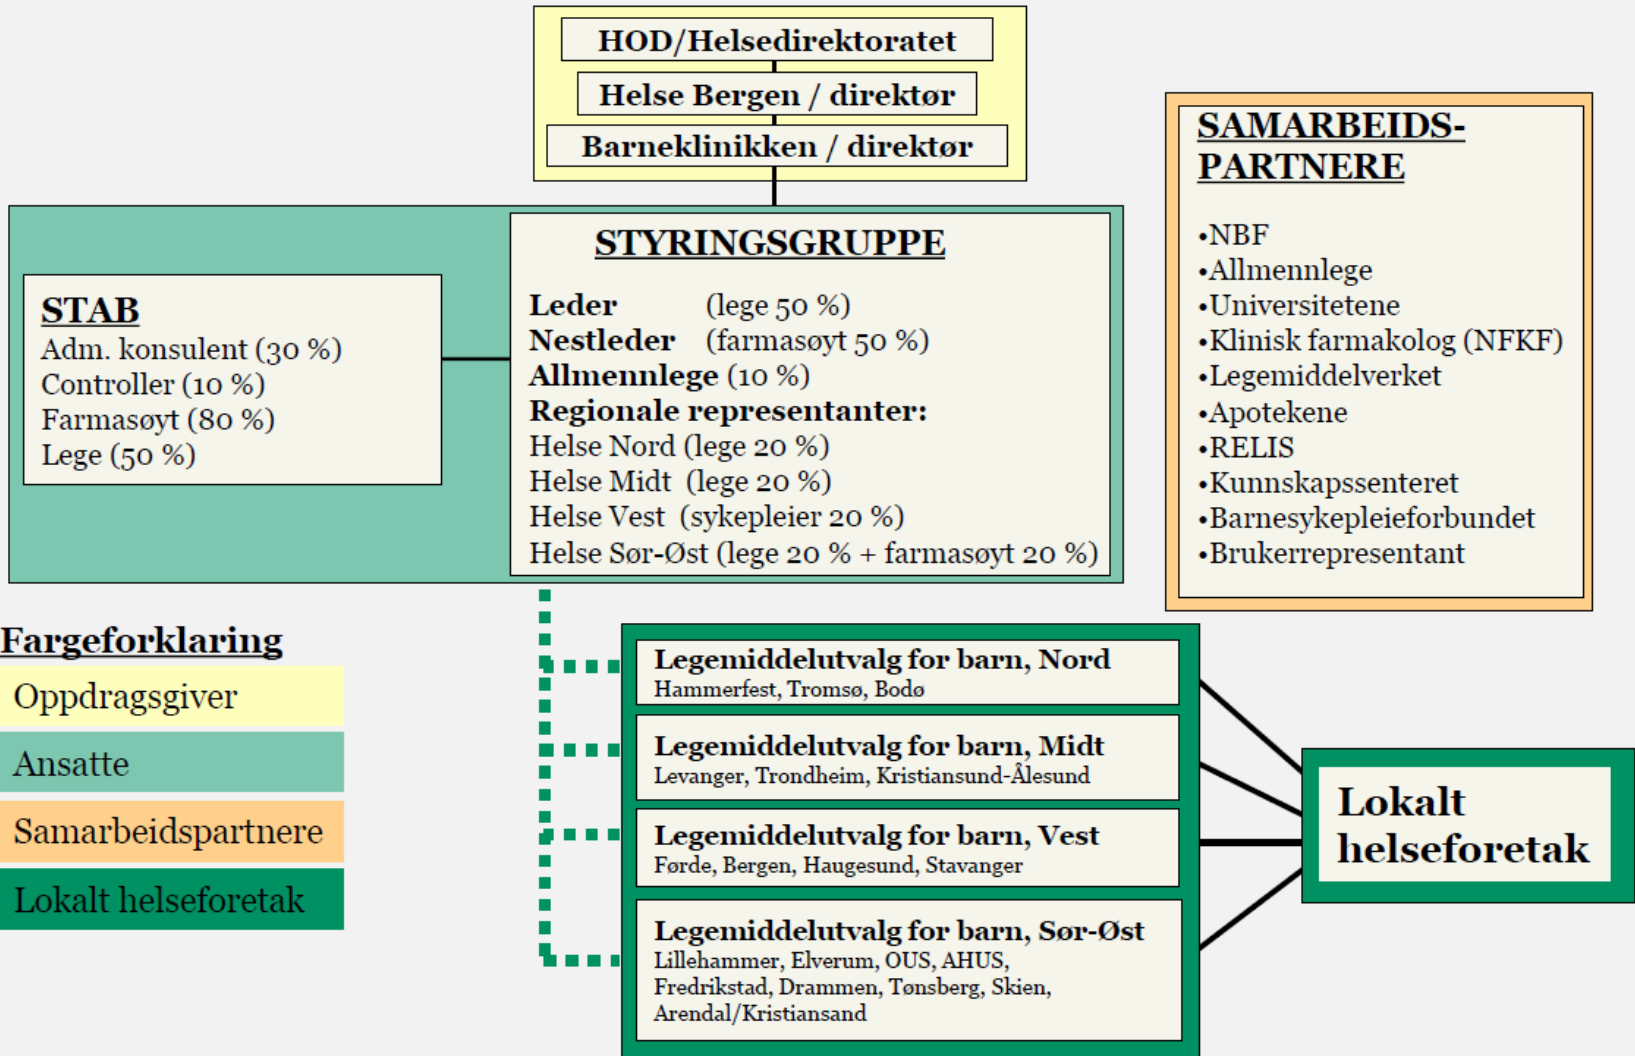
HOD/Helsedirektoratet

Helse Bergen / direktør

Barneklinikken / direktør

SAMARBEIDS-PARTNERE

•NBF
•Allmennlege
•Universitetene
•Klinisk farmakolog (NFKF)
•Legemiddelverket
•Apotekene
•RELIS
•Kunnskapssenteret
•Barnesykepleieforbundet
•Brukerrepresentant

STAB
Adm. konsulent (30 %)
Controller (10 %)
Farmasøyt (80 %)
Lege (50 %)

STYRINGSGRUPPE

Leder (lege 50 %)
Nestleder (farmasøyt 50 %)
Allmennlege (10 %)
Regionale representanter:
Helse Nord (lege 20 %)
Helse Midt (lege 20 %)
Helse Vest (sykepleier 20 %)
Helse Sør-Øst (lege 20 % + farmasøyt 20 %)

Fargeforklaring
Oppdragsgiver
Ansatte
Samarbeidspartnere
Lokalt helseforetak

Legemiddelutvalg for barn, Nord
Hammerfest, Tromsø, Bodø

Legemiddelutvalg for barn, Midt
Levanger, Trondheim, Kristiansund-Ålesund

Legemiddelutvalg for barn, Vest
Førde, Bergen, Haugesund, Stavanger

Legemiddelutvalg for barn, Sør-Øst
Lillehammer, Elverum, OUS, AHUS, Fredrikstad, Drammen, Tønsberg, Skien, Arendal/Kristiansand

Lokalt helseforetak